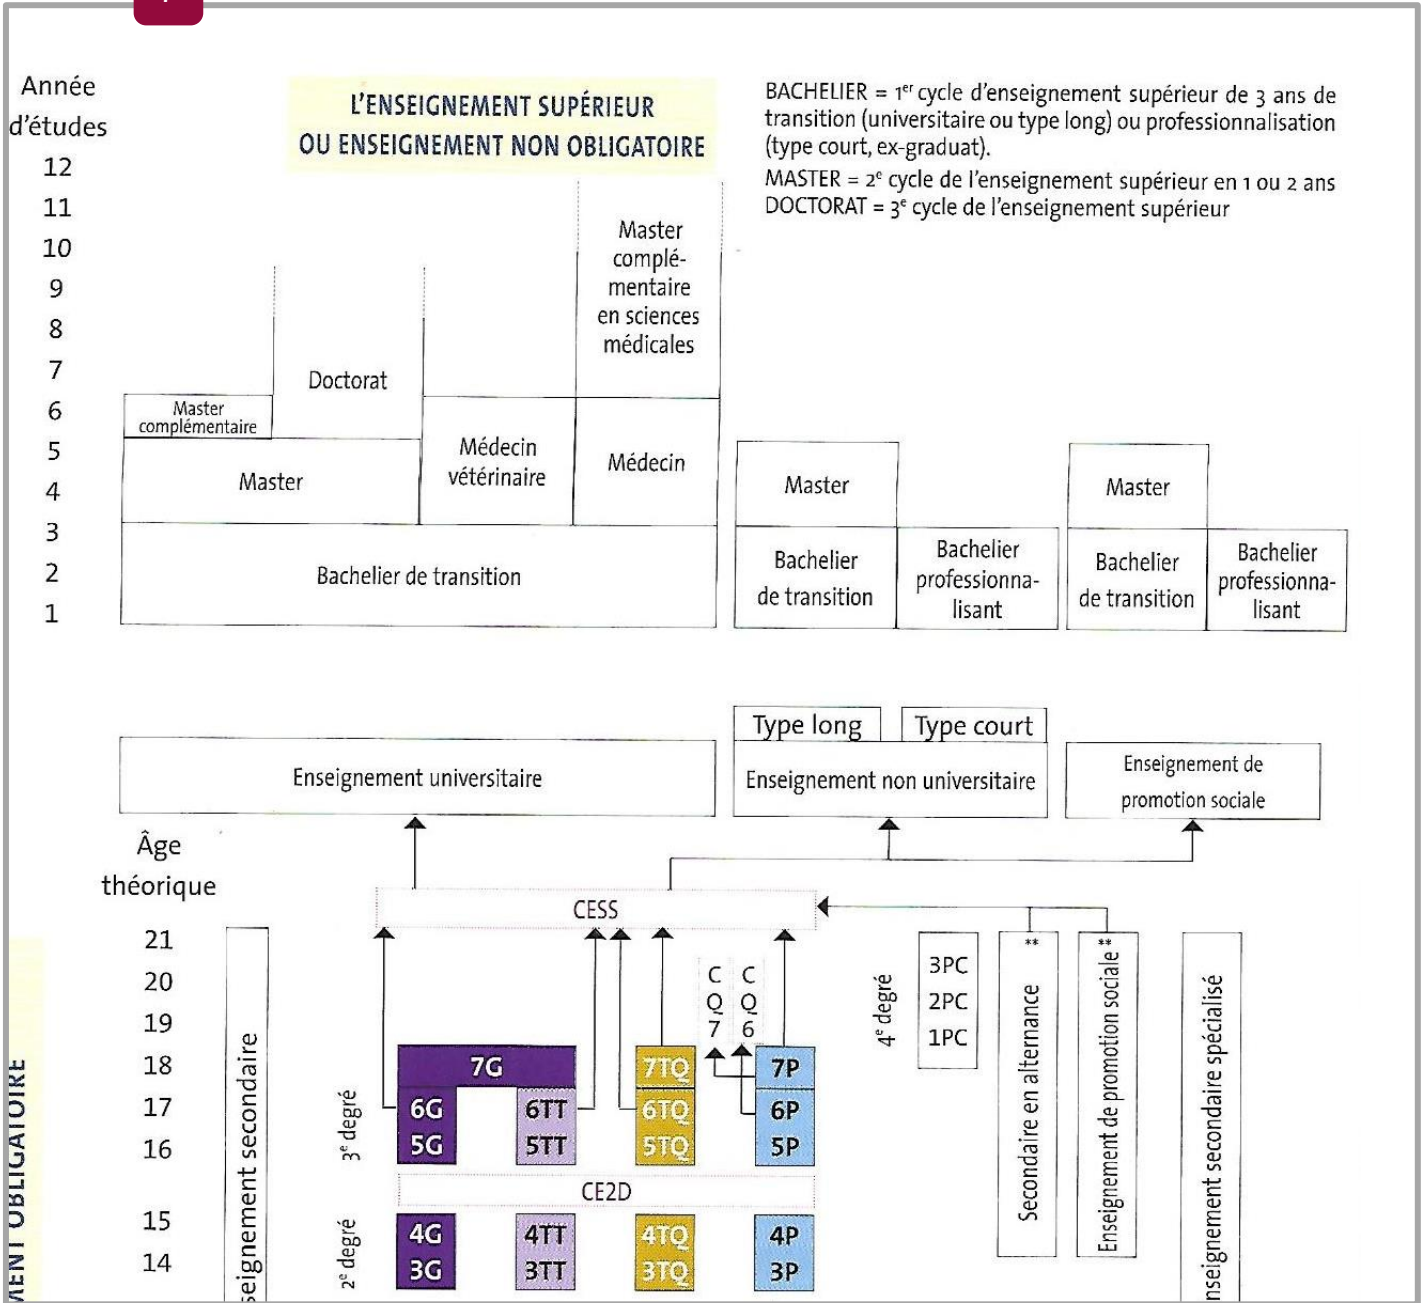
Année d'études
12
11
10
9
8
7
6
5
4
3
2
1

L'ENSEIGNEMENT SUPÉRIEUR OU ENSEIGNEMENT NON OBLIGATOIRE

BACHELIER = 1$^{er}$ cycle d'enseignement supérieur de 3 ans de transition (universitaire ou type long) ou professionnalisation (type court, ex-graduat).
MASTER = 2$^{e}$ cycle de l'enseignement supérieur en 1 ou 2 ans
DOCTORAT = 3$^{e}$ cycle de l'enseignement supérieur

Master complé-mentaire en sciences médicales

Doctorat

Master complémentaire

Master

Médecin vétérinaire

Médecin

Bachelier de transition

Master

Bachelier de transition

Bachelier professionna-lisant

Master

Bachelier de transition

Bachelier professionna-lisant

Type long
Type court

Enseignement universitaire

Enseignement non universitaire

Enseignement de promotion sociale

Âge théorique

CESS

21
20
19
18
17
16
15
14

seignement secondaire

3$^{e}$ degré

2$^{e}$ degré

7G
6G
5G
6TT
5TT
7TQ
6TQ
5TQ
CQ7
CQ6
7P
6P
5P

CE2D

4G
3G
4TT
3TT
4TQ
3TQ
4P
3P

4$^{e}$ degré
3PC
2PC
1PC

Secondaire en alternance **

Enseignement de promotion sociale **

nseignement secondaire spécialisé

MENT OBLIGATOIRE